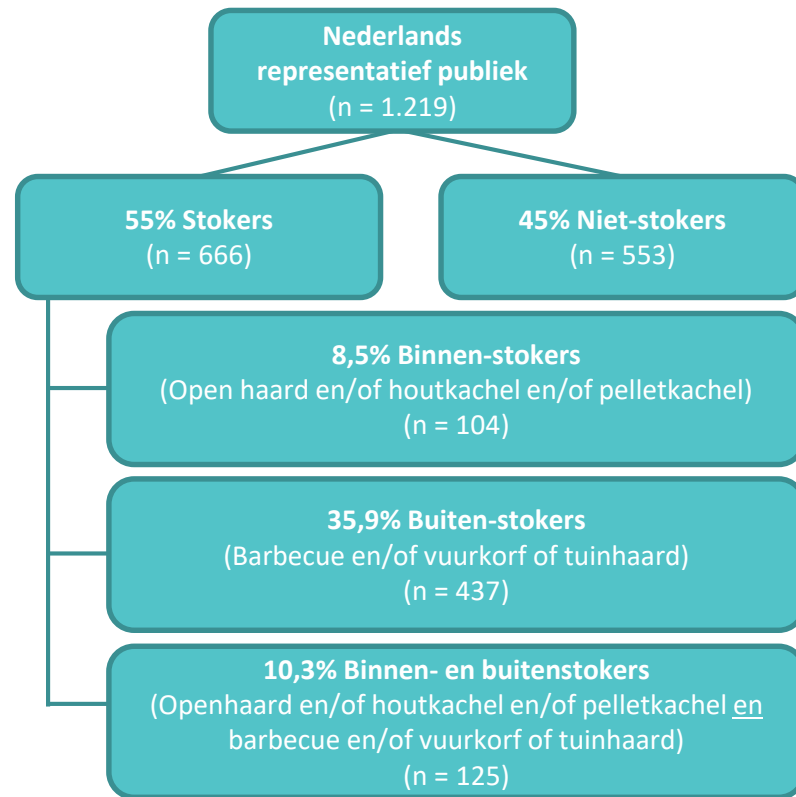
Nederlands representatief publiek
(n = 1.219)

55% Stokers
(n = 666)

45% Niet-stokers
(n = 553)

8,5% Binnen-stokers
(Open haard en/of houtkachel en/of pelletkachel)
(n = 104)

35,9% Buiten-stokers
(Barbecue en/of vuurkorf of tuinhaard)
(n = 437)

10,3% Binnen- en buitenstokers
(Openhaard en/of houtkachel en/of pelletkachel en barbecue en/of vuurkorf of tuinhaard)
(n = 125)